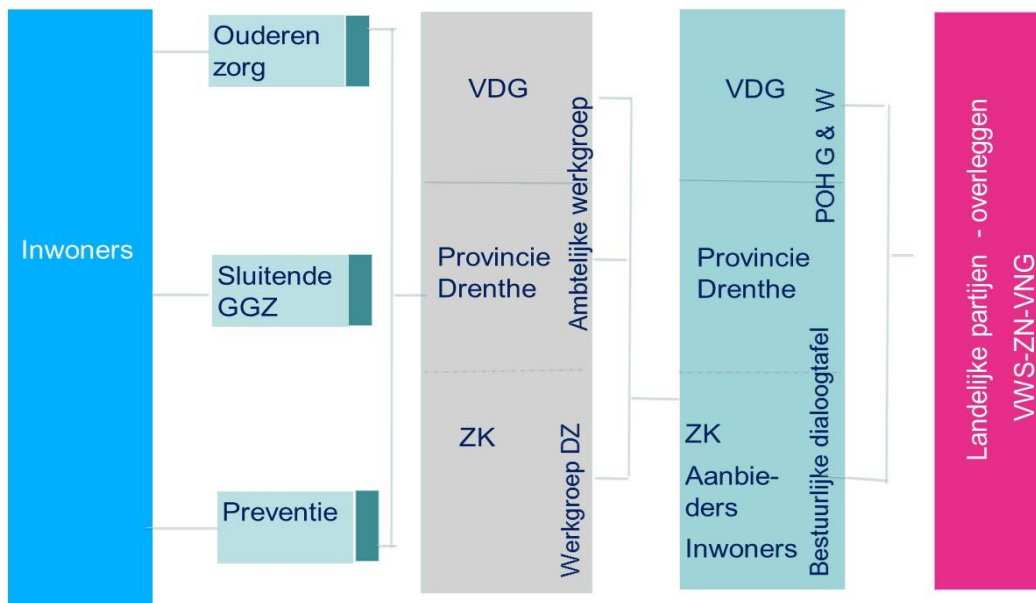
Inwoners

Ouderen zorg

Sluitende GGZ

Preventie

VDG

Provincie Drenthe

ZK

Ambtelijke werkgroep

Werkgroep DZ

VDG

Provincie Drenthe

ZK

Aanbie-ders

Inwoners

POH G & W

Bestuurlijke dialoogtafel

Landelijke partijen - overleggen

VWS-ZN-VNG